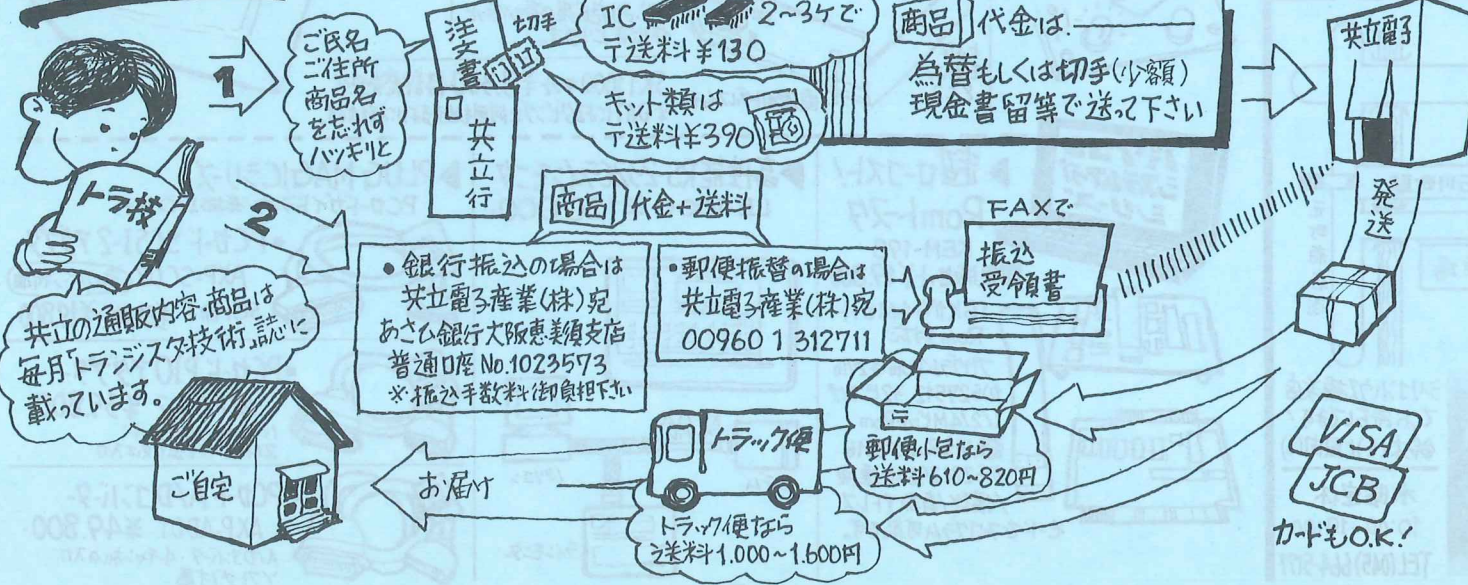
1

ご氏名
ご住所
商品名
を忘れず
ハッキリと

注文書

切手

共立行

IC 2~3ケで
〒送料¥130

キット類は
〒送料¥390

商品 代金は

為替もしくは切手(少額)
現金書留等で送って下さい

共立電子

発送

トラ技

2

共立の通販内容・商品は
毎月「トランジスタ技術」誌に
載っています。

商品 代金+送料

●銀行振込の場合は
共立電子産業(株)宛
あさひ銀行大阪恵美須支店
普通口座 No.1023573
※振込手数料は御負担下さい

●郵便振替の場合は
共立電子産業(株)宛
00960 1 312711

FAXで

振込
受領書

郵便小包なら
送料610~820円

トラック便

トラック便なら
送料1.000~1.600円

お届け

ご自宅

VISA

JCB

カードもO.K!